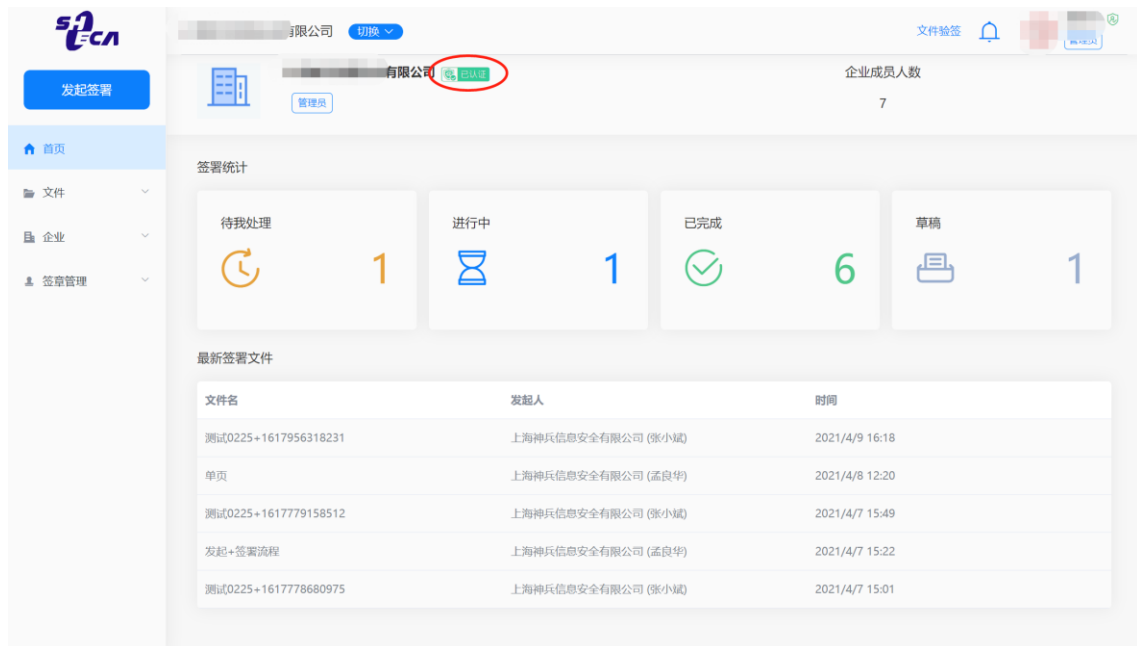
SHECA

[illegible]有限公司 切换

文件验签

发起签署

首页

文件

企业

签章管理

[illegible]有限公司 已认证

管理员

企业成员人数

7

签署统计

待我处理

1

进行中

1

已完成

6

草稿

1

最新签署文件

| 文件名 | 发起人 | 时间 |
|---|---|---|
| 测试0225+1617956318231 | 上海神兵信息安全有限公司 (张小斌) | 2021/4/9 16:18 |
| 单页 | 上海神兵信息安全有限公司 (孟良华) | 2021/4/8 12:20 |
| 测试0225+1617779158512 | 上海神兵信息安全有限公司 (张小斌) | 2021/4/7 15:49 |
| 发起+签署流程 | 上海神兵信息安全有限公司 (孟良华) | 2021/4/7 15:22 |
| 测试0225+1617778680975 | 上海神兵信息安全有限公司 (张小斌) | 2021/4/7 15:01 |